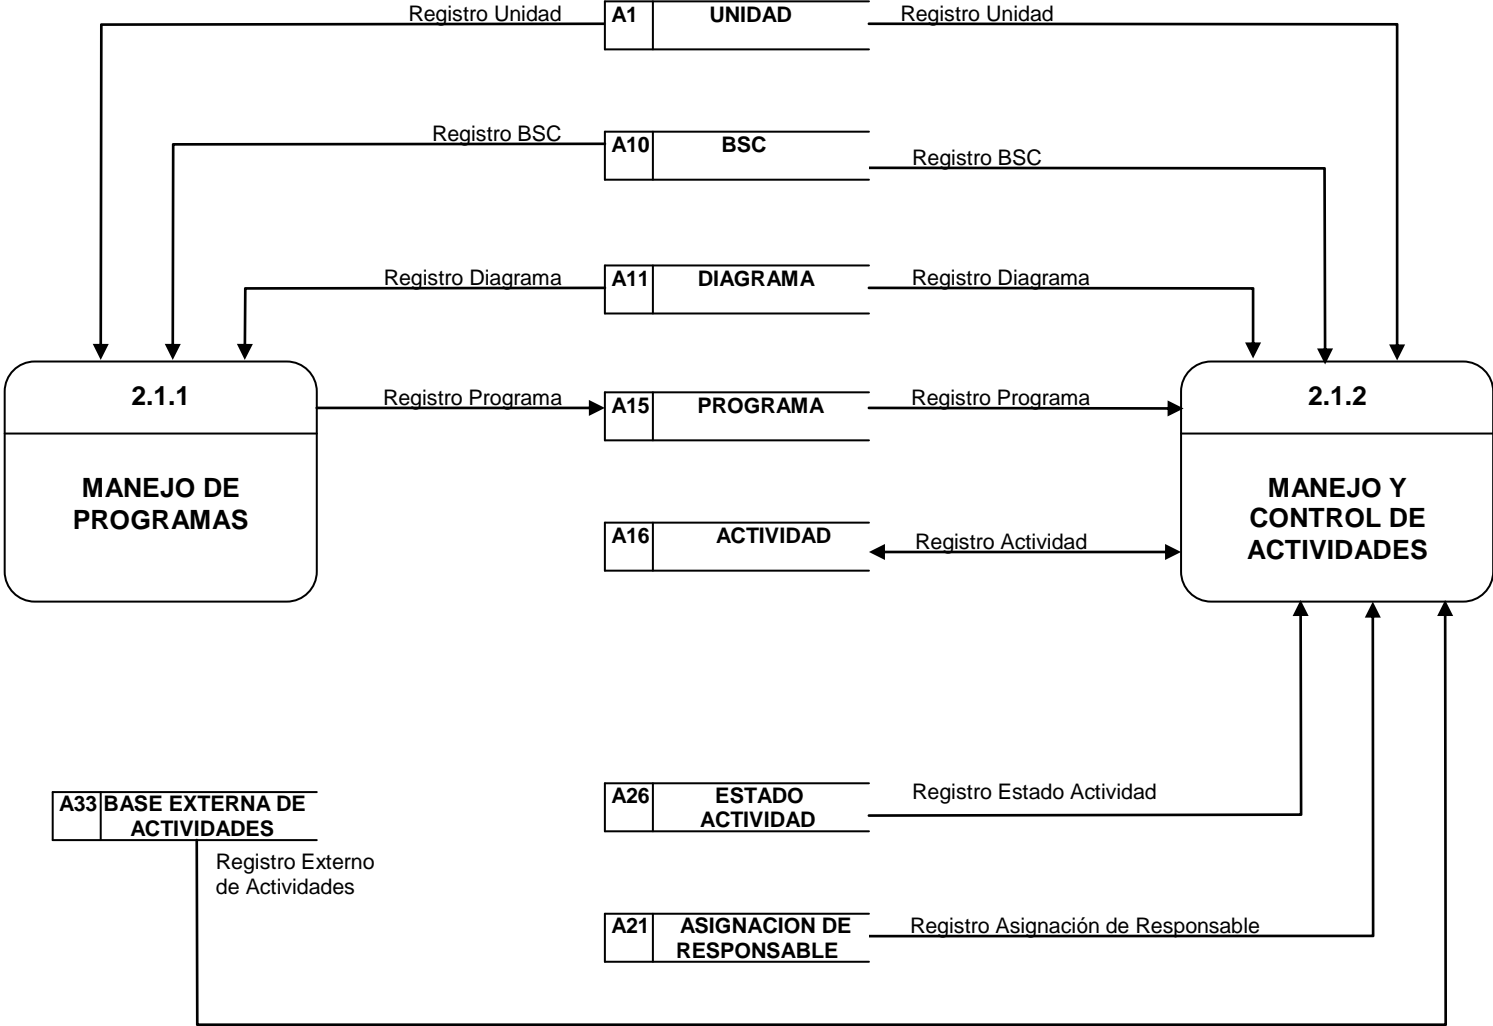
Registro Unidad
A1 UNIDAD
Registro Unidad

Registro BSC
A10 BSC
Registro BSC

Registro Diagrama
A11 DIAGRAMA
Registro Diagrama

2.1.1

MANEJO DE PROGRAMAS

Registro Programa
A15 PROGRAMA
Registro Programa

2.1.2

MANEJO Y CONTROL DE ACTIVIDADES

A16 ACTIVIDAD
Registro Actividad

A33 BASE EXTERNA DE ACTIVIDADES
Registro Externo de Actividades

A26 ESTADO ACTIVIDAD
Registro Estado Actividad

A21 ASIGNACION DE RESPONSABLE
Registro Asignación de Responsable